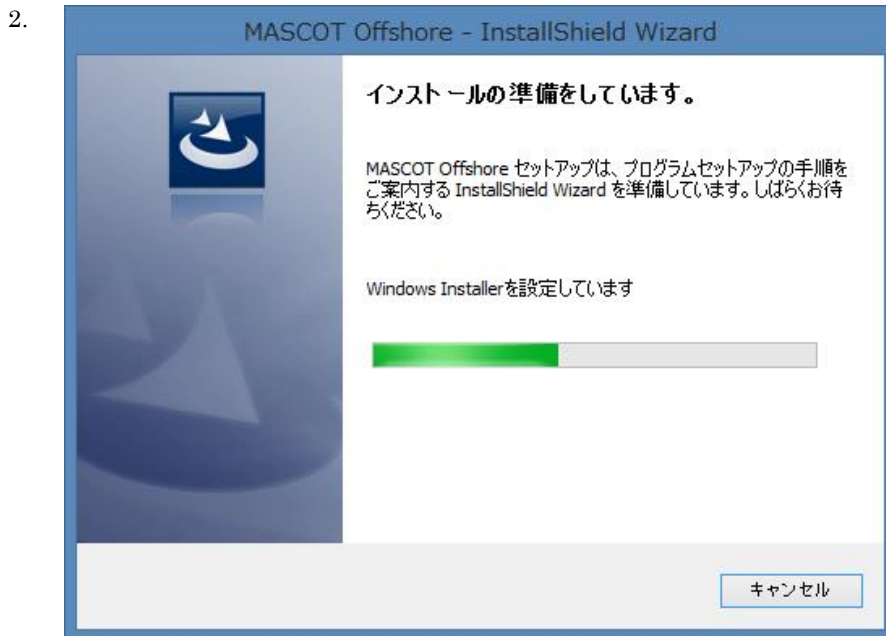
2.

MASCOT Offshore - InstallShield Wizard

インストールの準備をしています。

MASCOT Offshore セットアップは、プログラムセットアップの手順をご案内する InstallShield Wizard を準備しています。しばらくお待ちください。

Windows Installerを設定しています

キャンセル